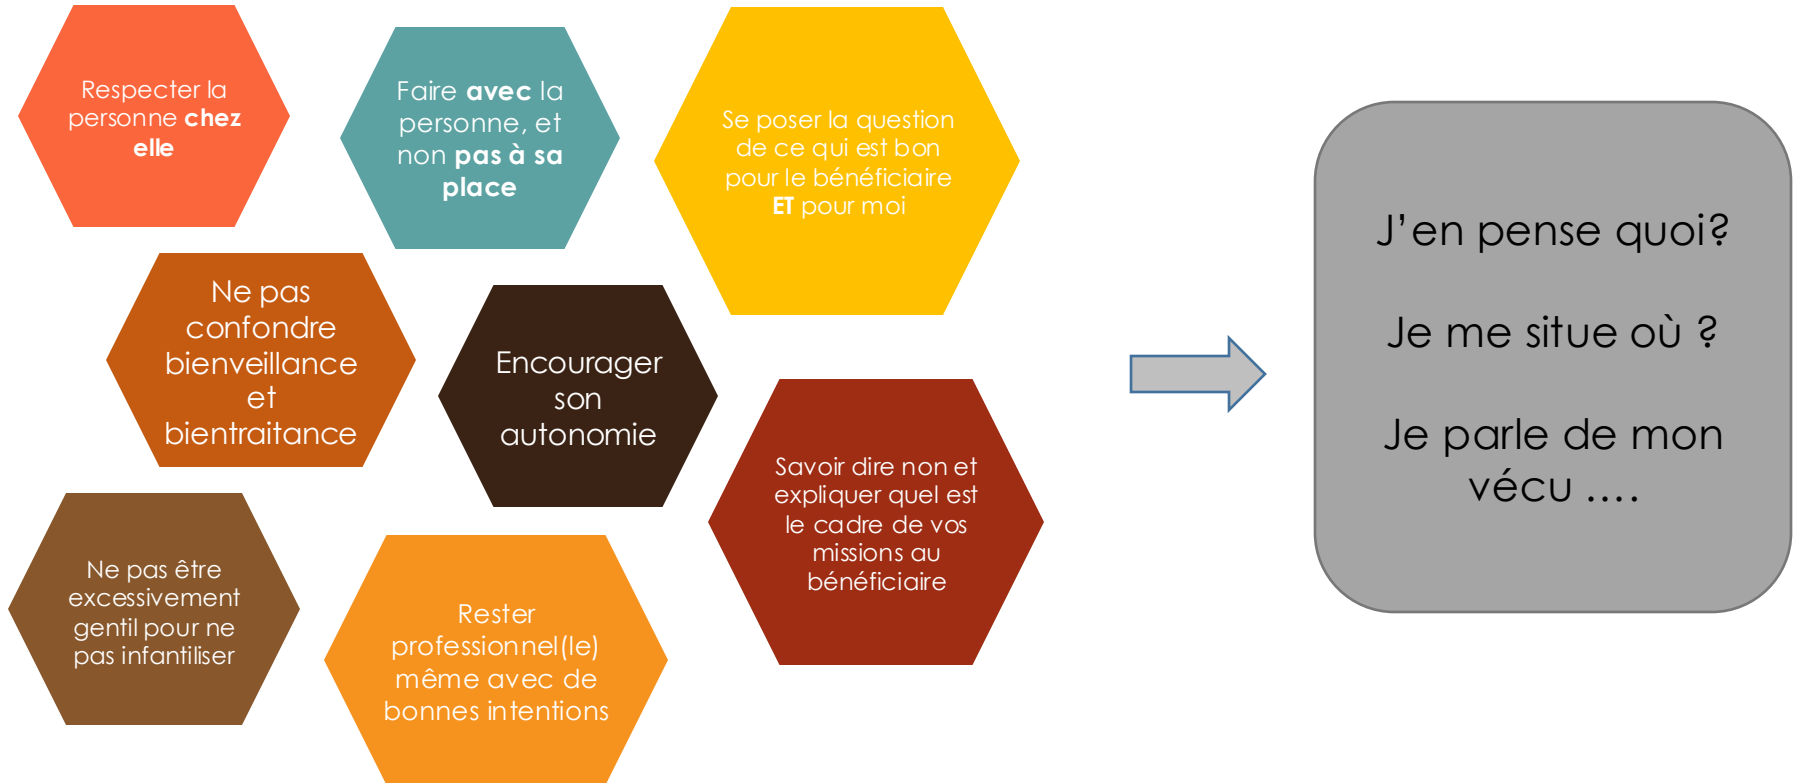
Respecter la personne **chez elle**

Faire **avec** la personne, et non **pas à sa place**

Se poser la question de ce qui est bon pour le bénéficiaire **ET** pour moi

Ne pas confondre bienveillance et bientraitance

Encourager son autonomie

Savoir dire non et expliquer quel est le cadre de vos missions au bénéficiaire

Ne pas être excessivement gentil pour ne pas infantiliser

Rester professionnel(le) même avec de bonnes intentions

J'en pense quoi?

Je me situe où ?

Je parle de mon vécu ….